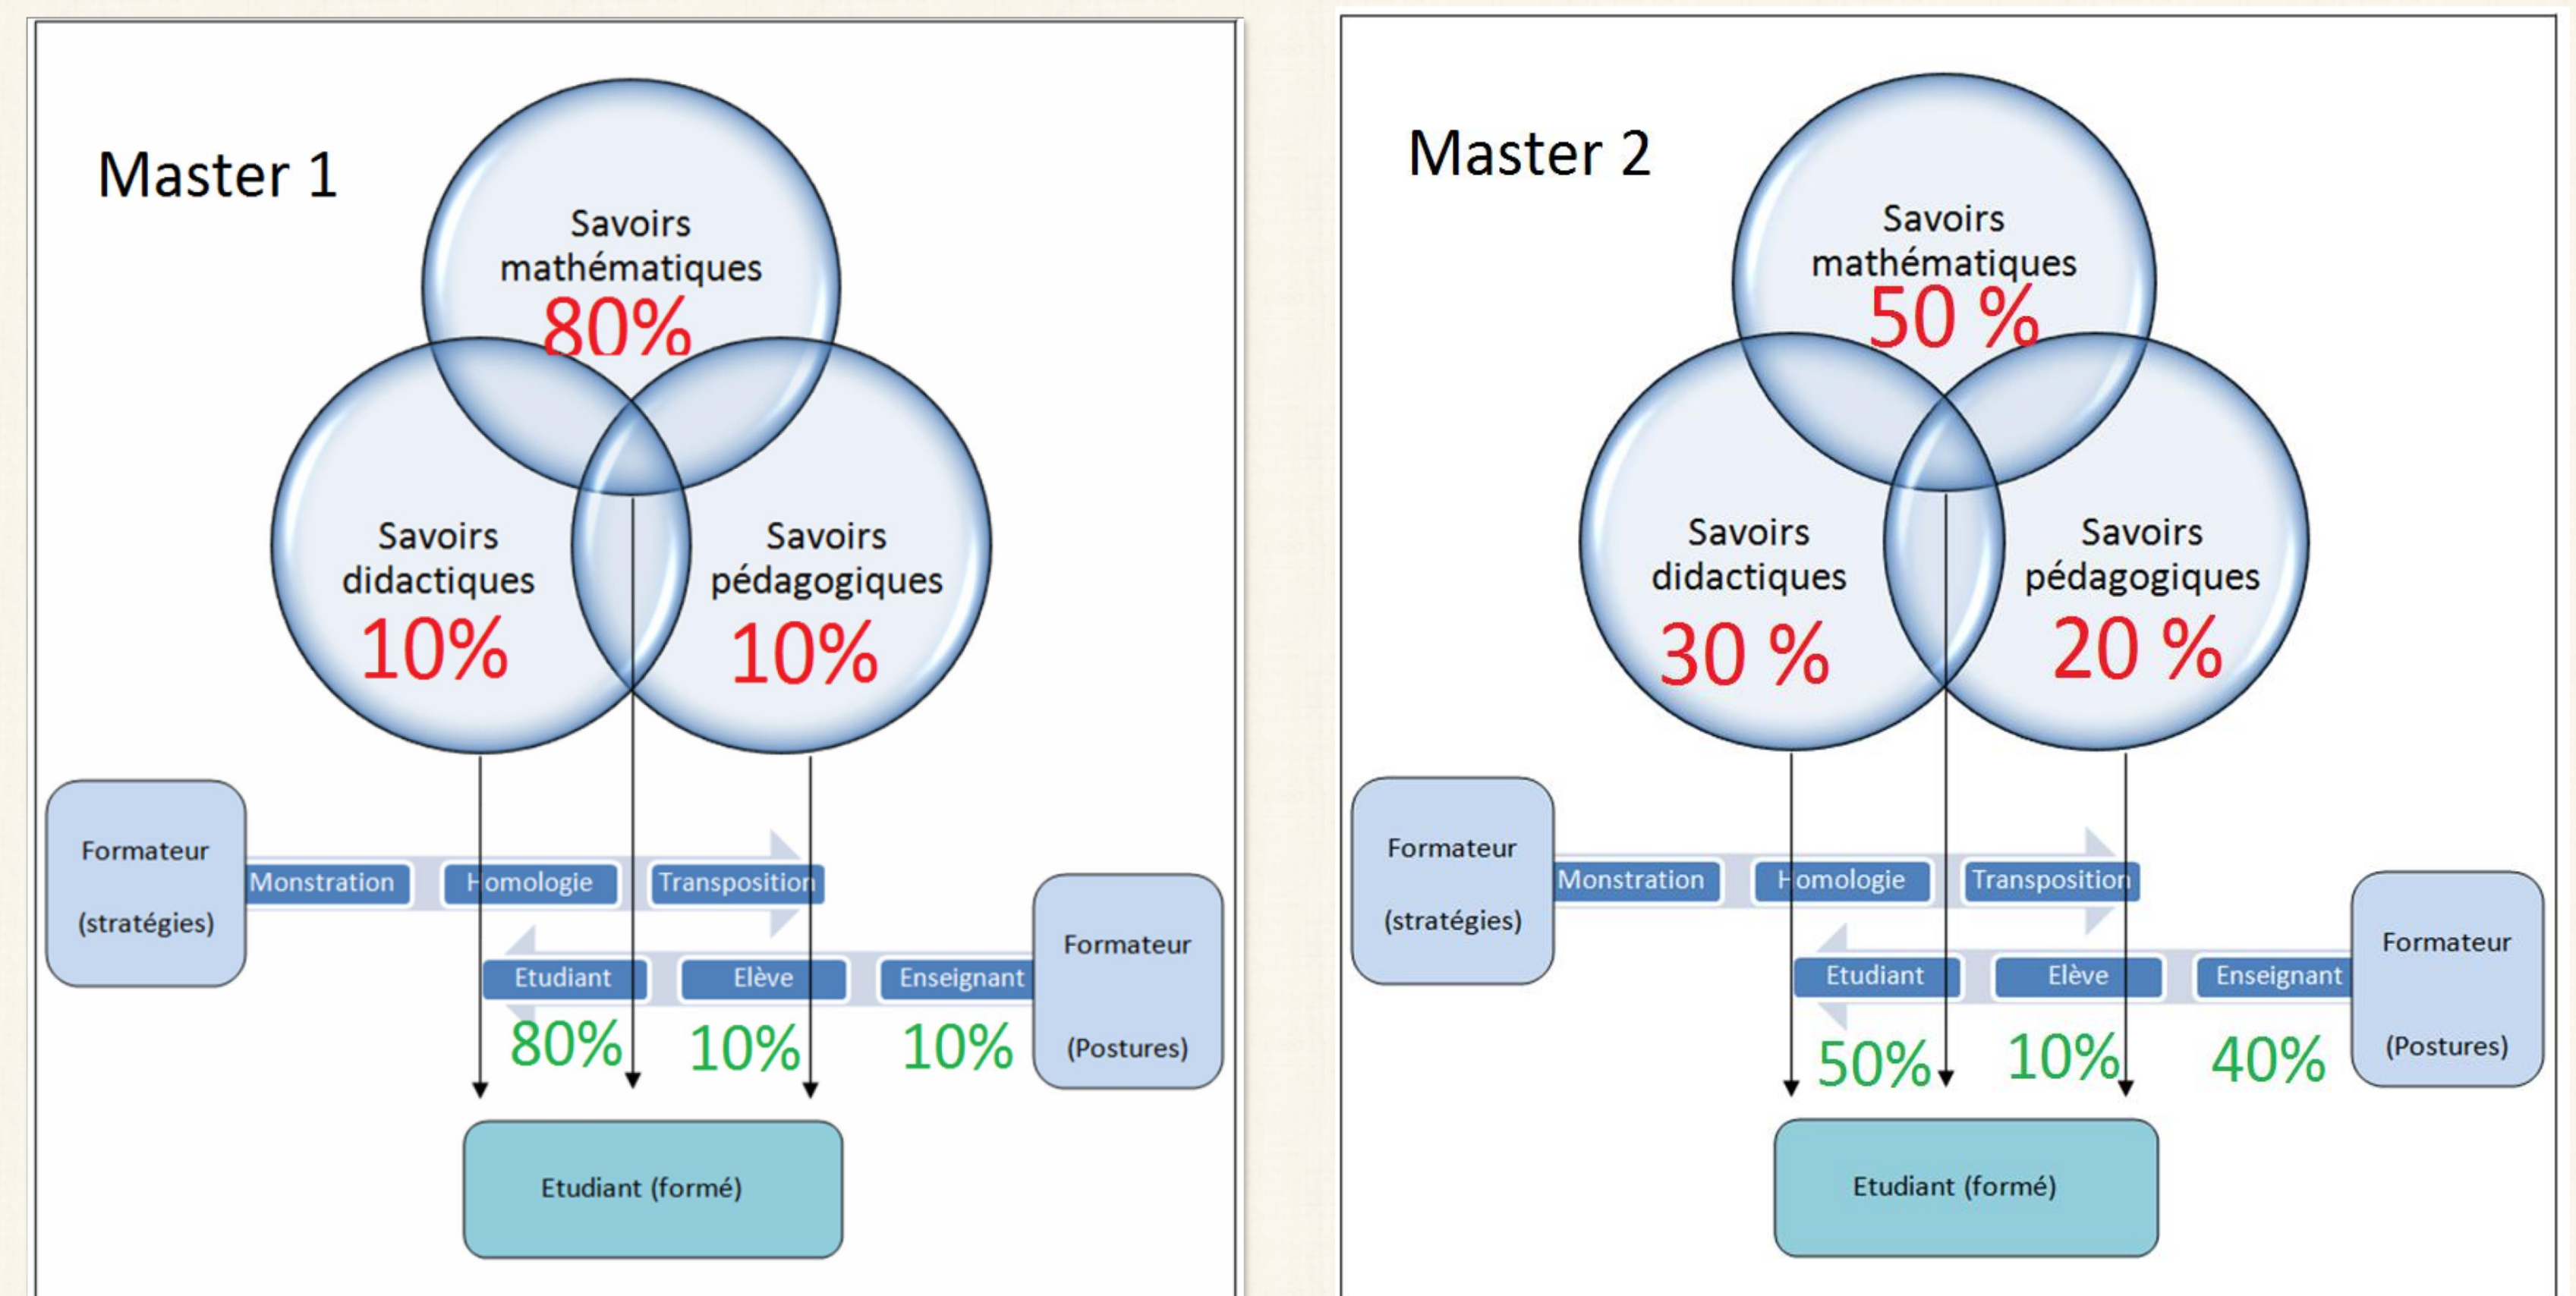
Master 1

Savoirs mathématiques
80%

Savoirs didactiques
10%

Savoirs pédagogiques
10%

Formateur

(stratégies)

Monstration
Homologie
Transposition

Etudiant
Elève
Enseignant

Formateur

(Postures)

80%
10%
10%

Etudiant (formé)

Master 2

Savoirs mathématiques
50 %

Savoirs didactiques
30 %

Savoirs pédagogiques
20 %

Formateur

(stratégies)

Monstration
Homologie
Transposition

Etudiant
Elève
Enseignant

Formateur

(Postures)

50%
10%
40%

Etudiant (formé)